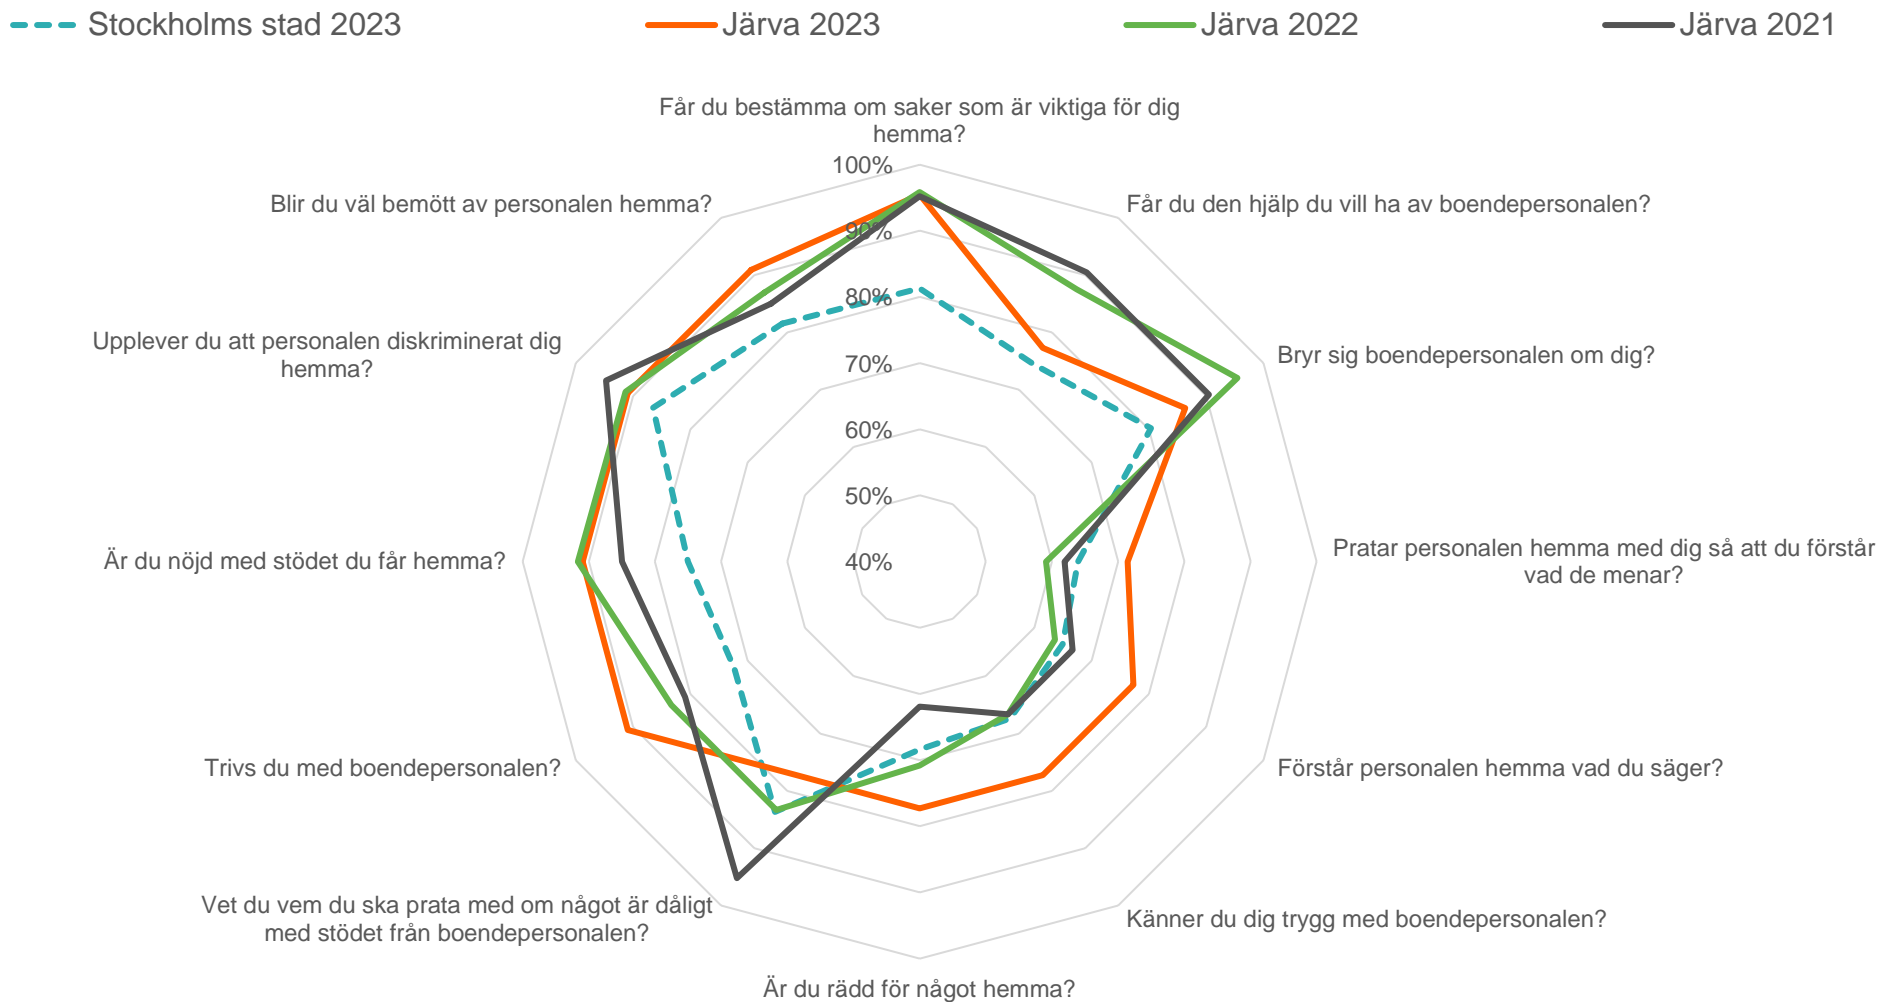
Stockholms stad 2023
Järva 2023
Järva 2022
Järva 2021

Får du bestämma om saker som är viktiga för dig hemma?
100%
90%
80%
70%
60%
50%
40%
Får du den hjälp du vill ha av boendepersonalen?
Bryr sig boendepersonalen om dig?
Pratar personalen hemma med dig så att du förstår vad de menar?
Förstår personalen hemma vad du säger?
Känner du dig trygg med boendepersonalen?
Är du rädd för något hemma?
Vet du vem du ska prata med om något är dåligt med stödet från boendepersonalen?
Trivs du med boendepersonalen?
Är du nöjd med stödet du får hemma?
Upplever du att personalen diskriminerat dig hemma?
Blir du väl bemött av personalen hemma?